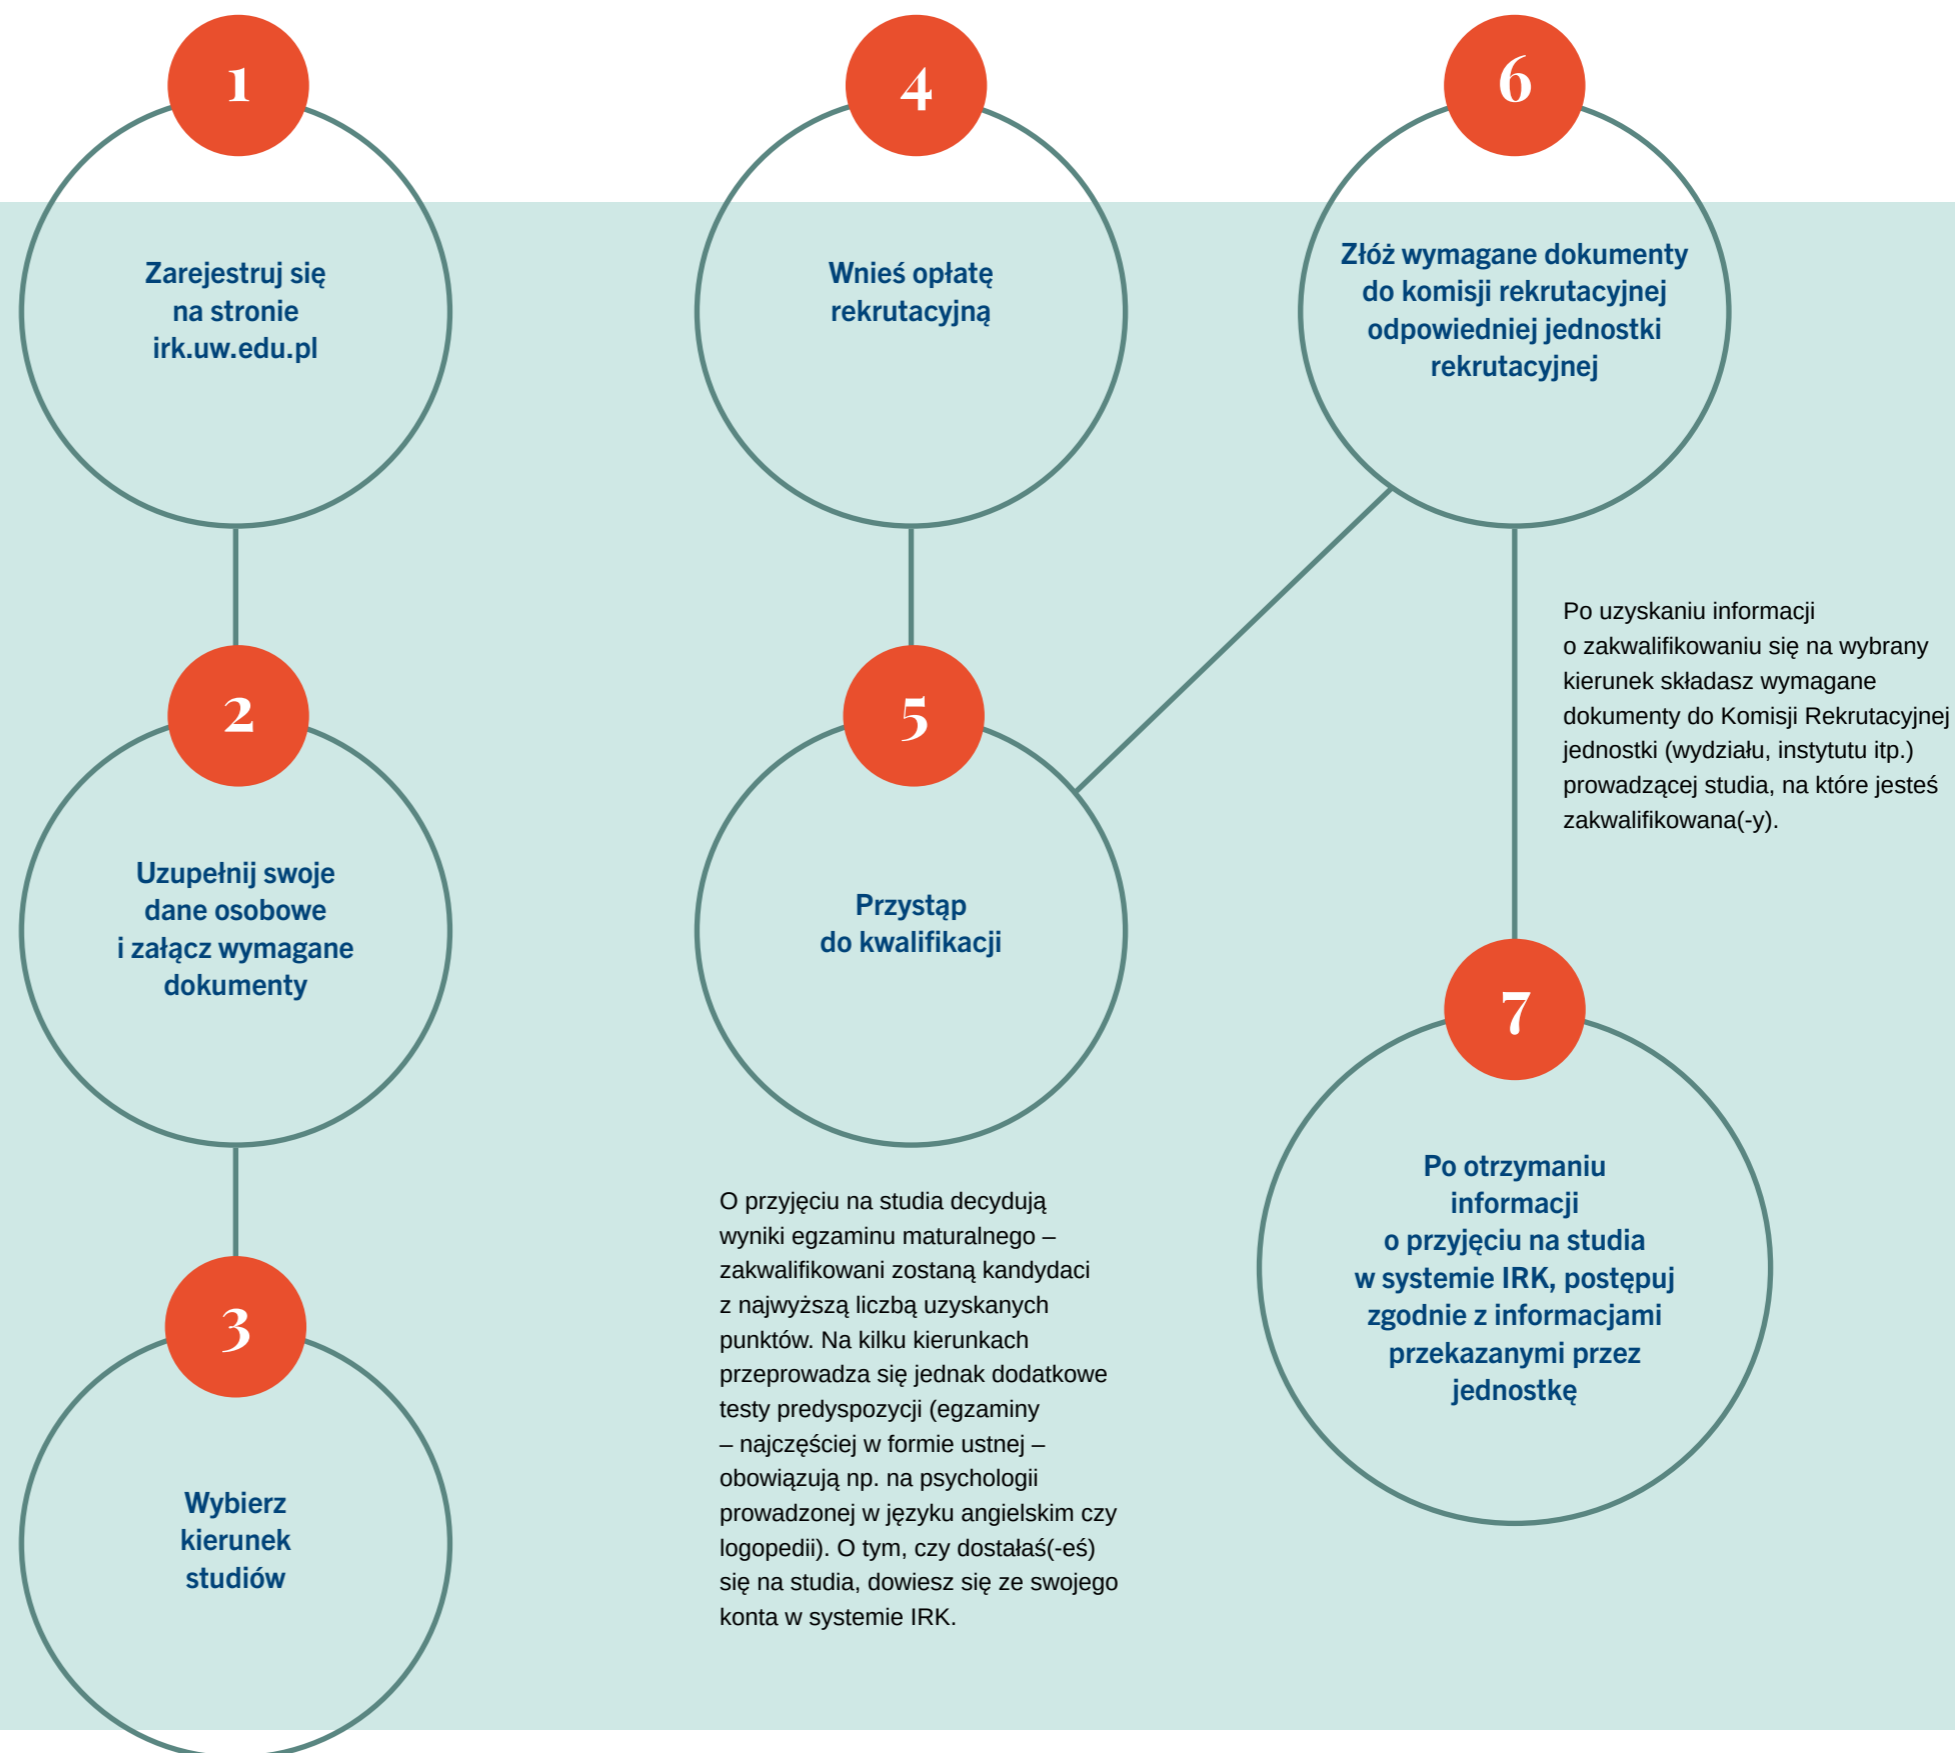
1

Zarejestruj się na stronie irk.uw.edu.pl

2

Uzupełnij swoje dane osobowe i załącz wymagane dokumenty

3

Wybierz kierunek studiów

4

Wnieś opłatę rekrutacyjną

5

Przystąp do kwalifikacji

O przyjęciu na studia decydują wyniki egzaminu maturalnego – zakwalifikowani zostaną kandydaci z najwyższą liczbą uzyskanych punktów. Na kilku kierunkach przeprowadza się jednak dodatkowe testy predyspozycji (egzaminy – najczęściej w formie ustnej – obowiązują np. na psychologii prowadzonej w języku angielskim czy logopedii). O tym, czy dostałaś(-eś) się na studia, dowiesz się ze swojego konta w systemie IRK.

6

Złóż wymagane dokumenty do komisji rekrutacyjnej odpowiedniej jednostki rekrutacyjnej

Po uzyskaniu informacji o zakwalifikowaniu się na wybrany kierunek składasz wymagane dokumenty do Komisji Rekrutacyjnej jednostki (wydziału, instytutu itp.) prowadzącej studia, na które jesteś zakwalifikowana(-y).

7

Po otrzymaniu informacji o przyjęciu na studia w systemie IRK, postępuj zgodnie z informacjami przekazanymi przez jednostkę